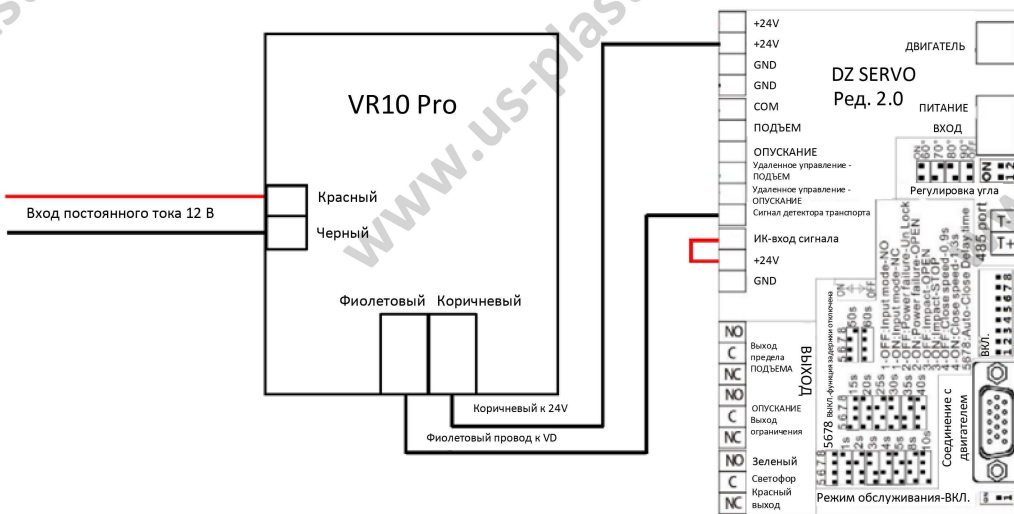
www.us-plast

VR10 Pro

Вход постоянного тока 12 В

Красный

Черный

Фиолетовый Коричневый

Коричневый к 24V

Фиолетовый провод к VD

+24V
+24V
GND
GND
COM
ПОДЪЕМ
ОПУСКАНИЕ
Удаленное управление - ПОДЪЕМ
Удаленное управление - ОПУСКАНИЕ
Сигнал детектора транспорта
ИК-вход сигнала
+24V
GND

ДВИГАТЕЛЬ

DZ SERVO
Ред. 2.0

ПИТАНИЕ
ВХОД

Регулировка угла

ON
60°
80°
90°

485 port

T-
T+

1-OFF: Input mode-NO
1-ON: Input mode-NC
2-OFF: Power failure-Un Lock
2-ON: Power failure-OPEN
3-OFF: Impact-OPEN
3-ON: Impact-STOP
4-OFF: Close speed-0.9s
4-ON: Close speed-1/3s
5678: Auto-Close Delay time

ВКЛ.

Соединение с двигателем

NO
C
NC
Выход предела ПОДЪЕМА

ВЫХОД

NO
C
NC
ОПУСКАНИЕ Выход ограничения

NO
C
NC
Зеленый Светофор Красный выход

5678 выкл.-функция задержки отключена

5678
1s 2s 3s 4s 5s 6s 8s 10s 15s 20s 25s 30s 40s 50s 60s

Режим обслуживания-ВКЛ.

ON
OFF